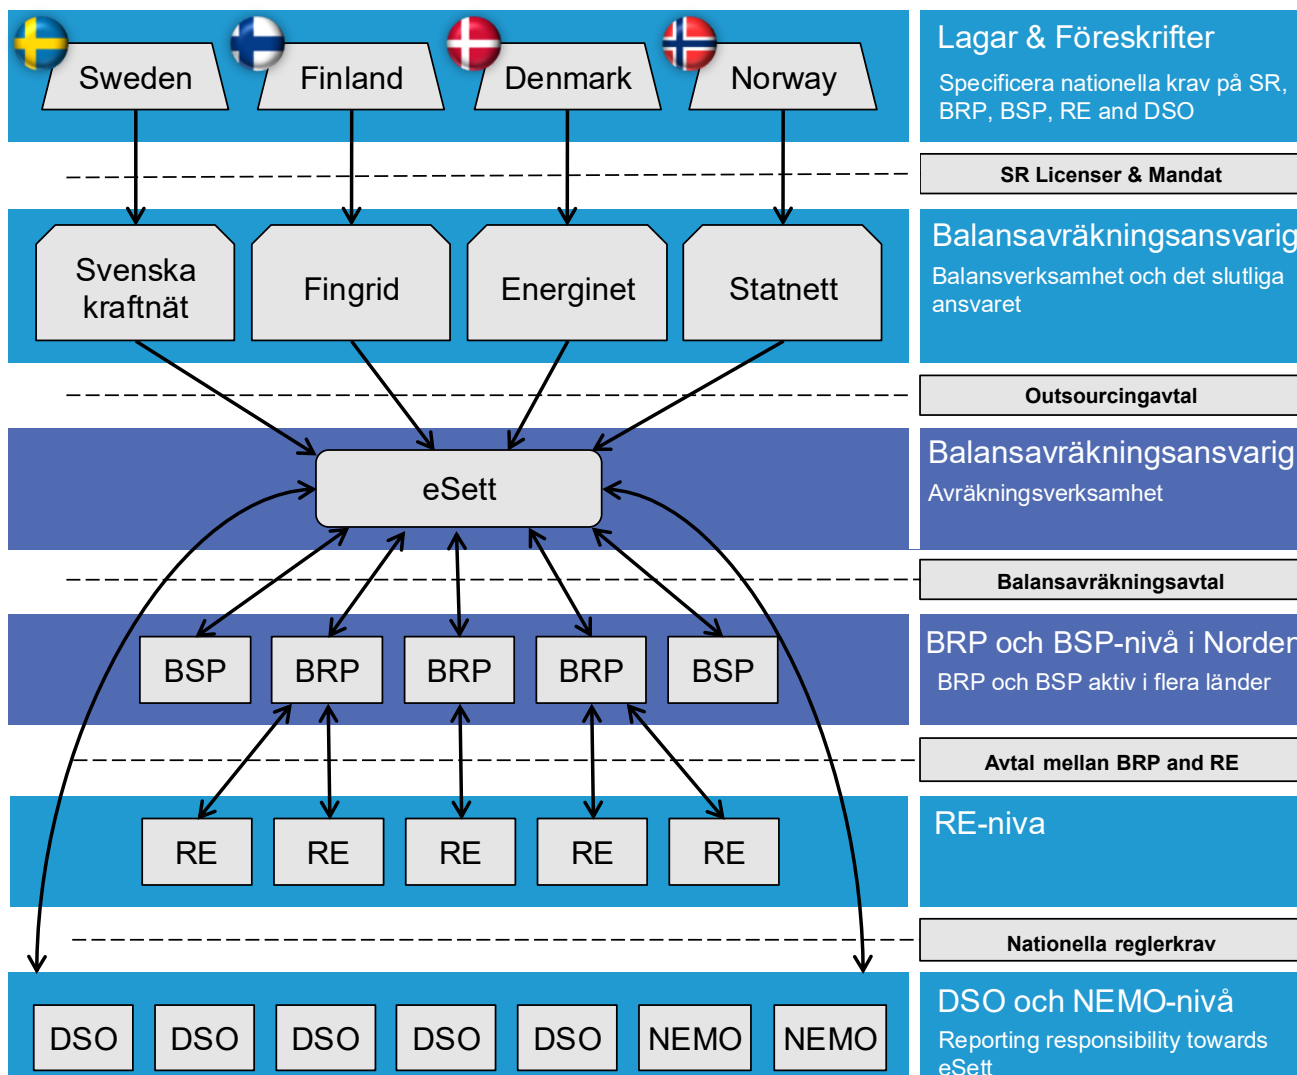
Sweden
Finland
Denmark
Norway

Lagar & Föreskrifter
Specificera nationella krav på SR, BRP, BSP, RE and DSO

SR Licenser & Mandat

Svenska kraftnät
Fingrid
Energinet
Statnett

Balansavräkningsansvarig
Balansverksamhet och det slutliga ansvaret

Outsourcingavtal

eSett

Balansavräkningsansvarig
Avräkningsverksamhet

Balansavräkningsavtal

BSP
BRP
BRP
BRP
BSP

BRP och BSP-nivå i Norden
BRP och BSP aktiv i flera länder

Avtal mellan BRP and RE

RE
RE
RE
RE
RE

RE-niva

Nationella reglerkrav

DSO
DSO
DSO
DSO
DSO
NEMO
NEMO

DSO och NEMO-nivå
Reporting responsibility towards eSett